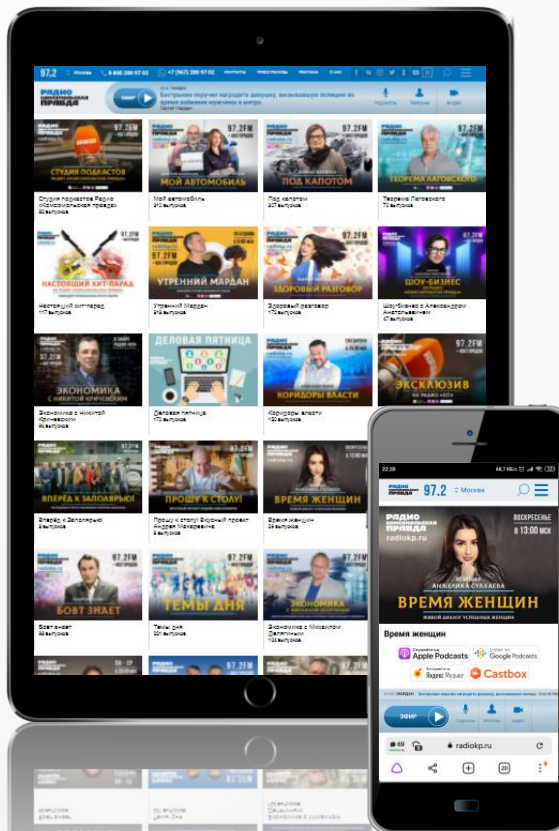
97.2 Москва 8 800 200 97 02 +7 (967) 200 97 02 КОНТАКТЫ ПРЕСС-РЕЛИЗЫ РЕКЛАМА О НАС

РАДИО КОМСОМОЛЬСКАЯ ПРАВДА

ЭФИР

Бастрыкин поручил наградить девушку, вызвавшую полицию во время избиения мужчины в метро

Подкасты Прямой эфир Видео

97.2FM

СТУДИЯ ПОДКАСТОВ

Студия подкастов Радио «Комсомольская правда»

МОЙ АВТОМОБИЛЬ

Мой автомобиль

ПОД КАПОТОМ

Под капотом

ТЕОРЕМА ЛАГОВСКОГО

Теорема Лаговского

НАСТОЯЩИЙ ХИТ-ПАРАД

Настоящий хит-парад

УТРЕННИЙ МАРДАН

Утренний Мардан

ЗДОРОВЫЙ РАЗГОВОР

Здоровый разговор

ШОУ-БИЗНЕС

Шоу-бизнес с Александром Анатольевичем

ЭКОНОМИКА С НИКИТОЙ КРИЧЕВСКИМ

Экономика с Никитой Кричевским

ДЕЛОВАЯ ПЯТНИЦА

Деловая пятница

КОРИДОРЫ ВЛАСТИ

Коридоры власти

ЭКСКЛЮЗИВ

ВПЕРЁД К ЗАПОЛЯРЬЮ!

Вперёд к Заполярью!

ПРОШУ К СТОЛУ!

Прошу к столу! Вкусный проект Андрея Макаревича

ВРЕМЯ ЖЕНЩИН

Время женщин

БОВТ ЗНАЕТ

Бовт знает

ТЕМЫ ДНЯ

Темы дня

ЭКОНОМИКА С МИХАИЛОМ ДЕЛЯГИНЫМ

Экономика с Михаилом Делягиным

22:28

РАДИО КОМСОМОЛЬСКАЯ ПРАВДА 97.2 Москва

radiokp.ru

ВОСКРЕСЕНЬЕ В 13:00 МСК

ВЕДУЩАЯ АНЖЕЛИКА СУХАЕВА

ВРЕМЯ ЖЕНЩИН

ЖИВОЙ ДИАЛОГ УСПЕШНЫХ ЖЕНЩИН

Время женщин

Слушайте в Apple Podcasts

Слушайте в Google Podcasts

Слушайте в Яндекс Музыке

Castbox

ЭФИР

radiokp.ru

20